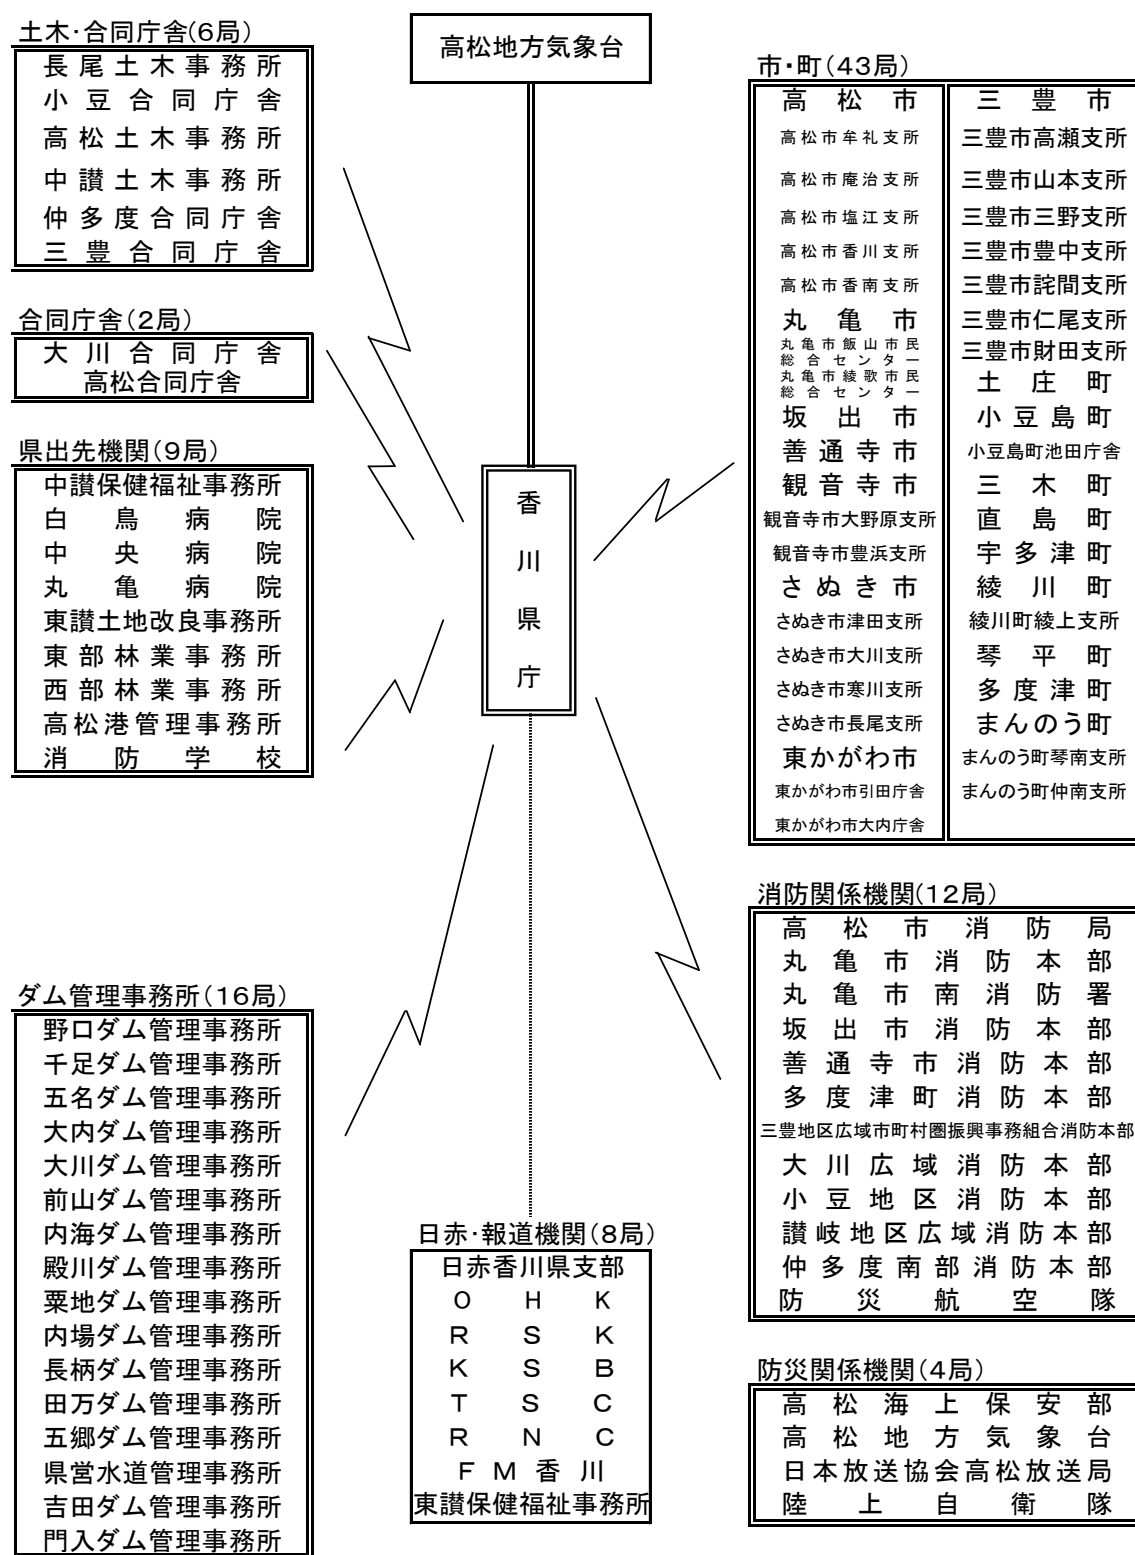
土木･合同庁舎(6局)
長尾土木事務所
小豆合同庁舎
高松土木事務所
中讃土木事務所
仲多度合同庁舎
三豊合同庁舎

高松地方気象台

市･町(43局)

| | |
|---|---|
| 高松市 | 三豊市 |
| 高松市牟礼支所 | 三豊市高瀬支所 |
| 高松市庵治支所 | 三豊市山本支所 |
| 高松市塩江支所 | 三豊市三野支所 |
| 高松市香川支所 | 三豊市豊中支所 |
| 高松市香南支所 | 三豊市詫間支所 |
| 丸亀市 | 三豊市仁尾支所 |
| 丸亀市飯山市民総合センター | 三豊市財田支所 |
| 丸亀市綾歌市民総合センター | 土庄町 |
| 坂出市 | 小豆島町 |
| 善通寺市 | 小豆島町池田庁舎 |
| 観音寺市 | 三木町 |
| 観音寺市大野原支所 | 直島町 |
| 観音寺市豊浜支所 | 宇多津町 |
| さぬき市 | 綾川町 |
| さぬき市津田支所 | 綾川町綾上支所 |
| さぬき市大川支所 | 琴平町 |
| さぬき市寒川支所 | 多度津町 |
| さぬき市長尾支所 | まんのう町 |
| 東かがわ市 | まんのう町琴南支所 |
| 東かがわ市引田庁舎 | まんのう町仲南支所 |
| 東かがわ市大内庁舎 | |

合同庁舎(2局)
大川合同庁舎
高松合同庁舎

県出先機関(9局)
中讃保健福祉事務所
白鳥病院
中央病院
丸亀病院
東讃土地改良事務所
東部林業事務所
西部林業事務所
高松港管理事務所
消防学校

香川県庁

消防関係機関(12局)
高松市消防局
丸亀市消防本部
丸亀市南消防署
坂出市消防本部
善通寺市消防本部
多度津町消防本部
三豊地区広域市町村圏振興事務組合消防本部
大川広域消防本部
小豆地区消防本部
讃岐地区広域消防本部
仲多度南部消防本部
防災航空隊

ダム管理事務所(16局)
野口ダム管理事務所
千足ダム管理事務所
五名ダム管理事務所
大内ダム管理事務所
大川ダム管理事務所
前山ダム管理事務所
内海ダム管理事務所
殿川ダム管理事務所
粟地ダム管理事務所
内場ダム管理事務所
長柄ダム管理事務所
田万ダム管理事務所
五郷ダム管理事務所
県営水道管理事務所
吉田ダム管理事務所
門入ダム管理事務所

日赤･報道機関(8局)
日赤香川県支部
O H K
R S K
K S B
T S C
R N C
F M 香 川
東讃保健福祉事務所

防災関係機関(4局)
高松海上保安部
高松地方気象台
日本放送協会高松放送局
陸上自衛隊